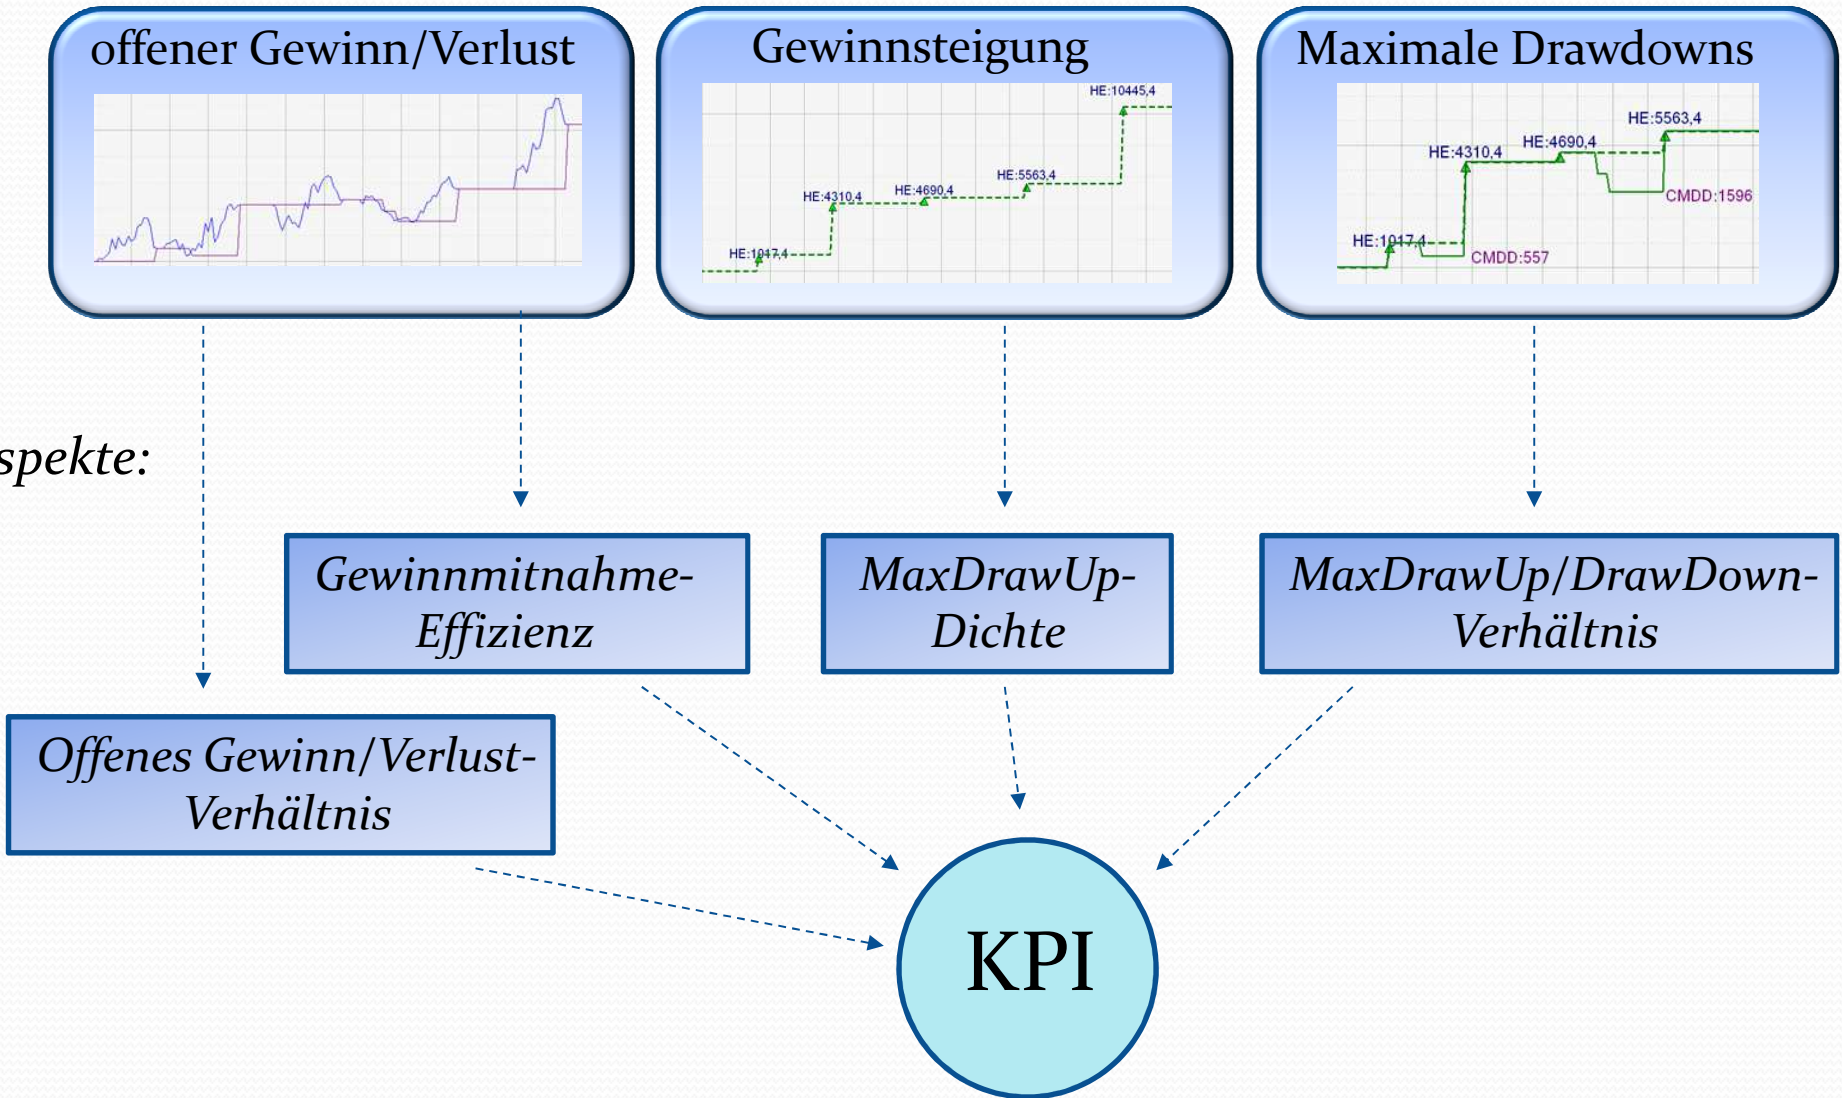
offener Gewinn/Verlust

Gewinnsteigung

HE:10445,4
HE:4310,4
HE:4690,4
HE:5563,4
HE:1017,4

Maximale Drawdowns

HE:5563,4
HE:4310,4
HE:4690,4
CMDD:1596
HE:1017,4
CMDD:557

spekte:

Gewinnmitnahme-Effizienz

MaxDrawUp-Dichte

MaxDrawUp/DrawDown-Verhältnis

Offenes Gewinn/Verlust-Verhältnis

KPI